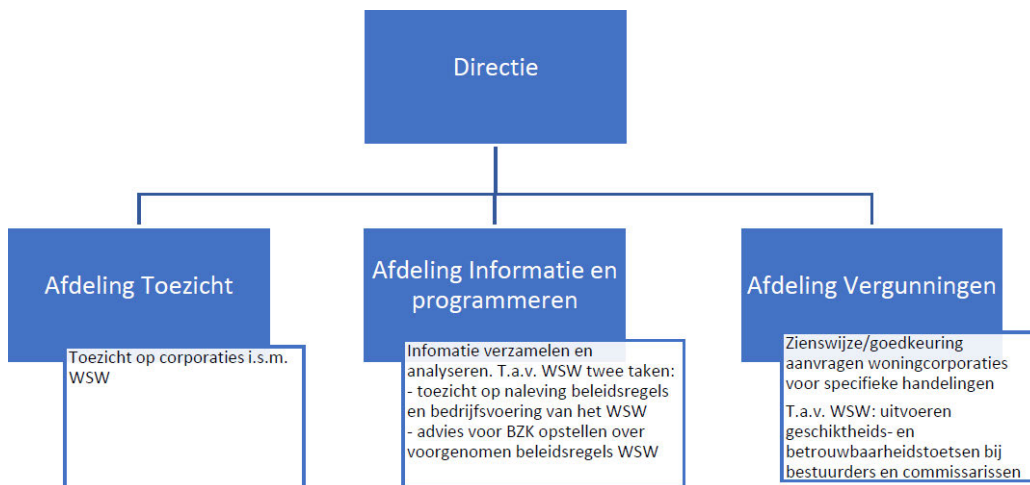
Directie

Afdeling Toezicht

Toezicht op corporaties i.s.m. WSW

Afdeling Informatie en programmeren

Infomatie verzamelen en analyseren. T.a.v. WSW twee taken:
- toezicht op naleving beleidsregels en bedrijfsvoering van het WSW
- advies voor BZK opstellen over voorgenomen beleidsregels WSW

Afdeling Vergunningen

Zienswijze/goedkeuring aanvragen woningcorporaties voor specifieke handelingen

T.a.v. WSW: uitvoeren geschiktheids- en betrouwbaarheidstoetsen bij bestuurders en commissarissen